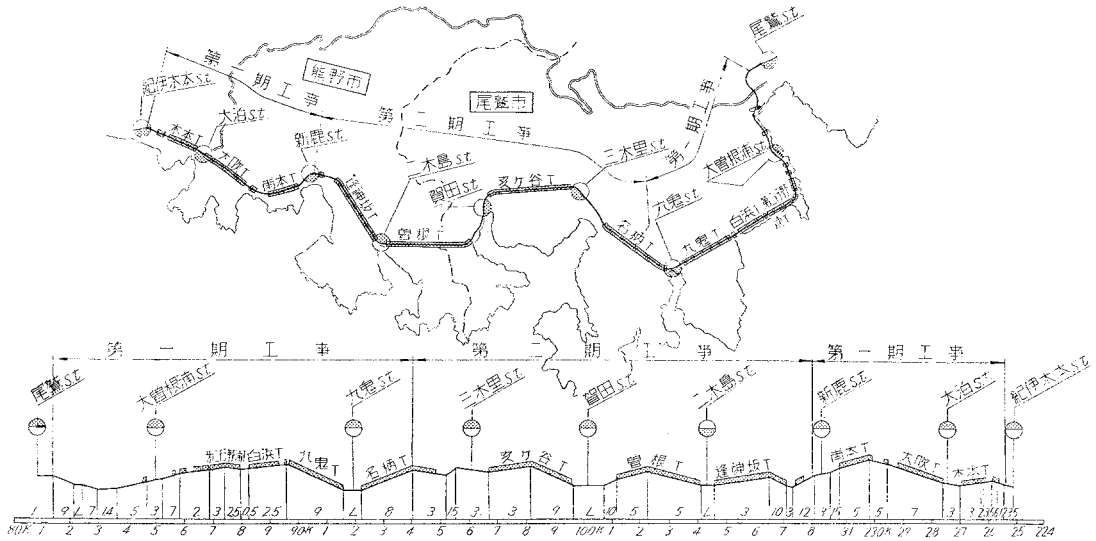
尾鷲 S.t.
熊野市
尾鷲市
紀伊木本 S.t.
第一期工事
第二期工事
第一期工事
大泊 S.t.
木本 T
大吹 T
新鹿 S.t.
甫本 T
逢神坂 T
二木島 S.t.
賀田 S.t.
曽根 T
多ケ谷 T
三木里 S.t.
名柄 T
九鬼 S.t.
九鬼 T
白浜 T
大曽根浦 S.t.

第一期工事
第二期工事
第一期工事
尾鷲 S.t.
大曽根浦 S.t.
九鬼 S.t.
三木里 S.t.
賀田 S.t.
二木島 S.t.
新鹿 S.t.
大泊 S.t.
紀伊木本 S.t.
白浜 T
九鬼 T
名柄 T
多ケ谷 T
曽根 T
逢神坂 T
甫本 T
大吹 T
木本 T

1 9 L 7 14 5 3 7 2 3 25 05 25 9 L 8 3 15 3 3 9 L 10 5 5 L 3 10 3 12 3 15 5 5 7 3 3 25 25
80K 1 2 3 4 5 6 7 8 9 90K 1 2 3 4 5 6 7 8 9 100K 1 2 3 4 5 6 7 8 31 230K 29 28 27 26 25 224